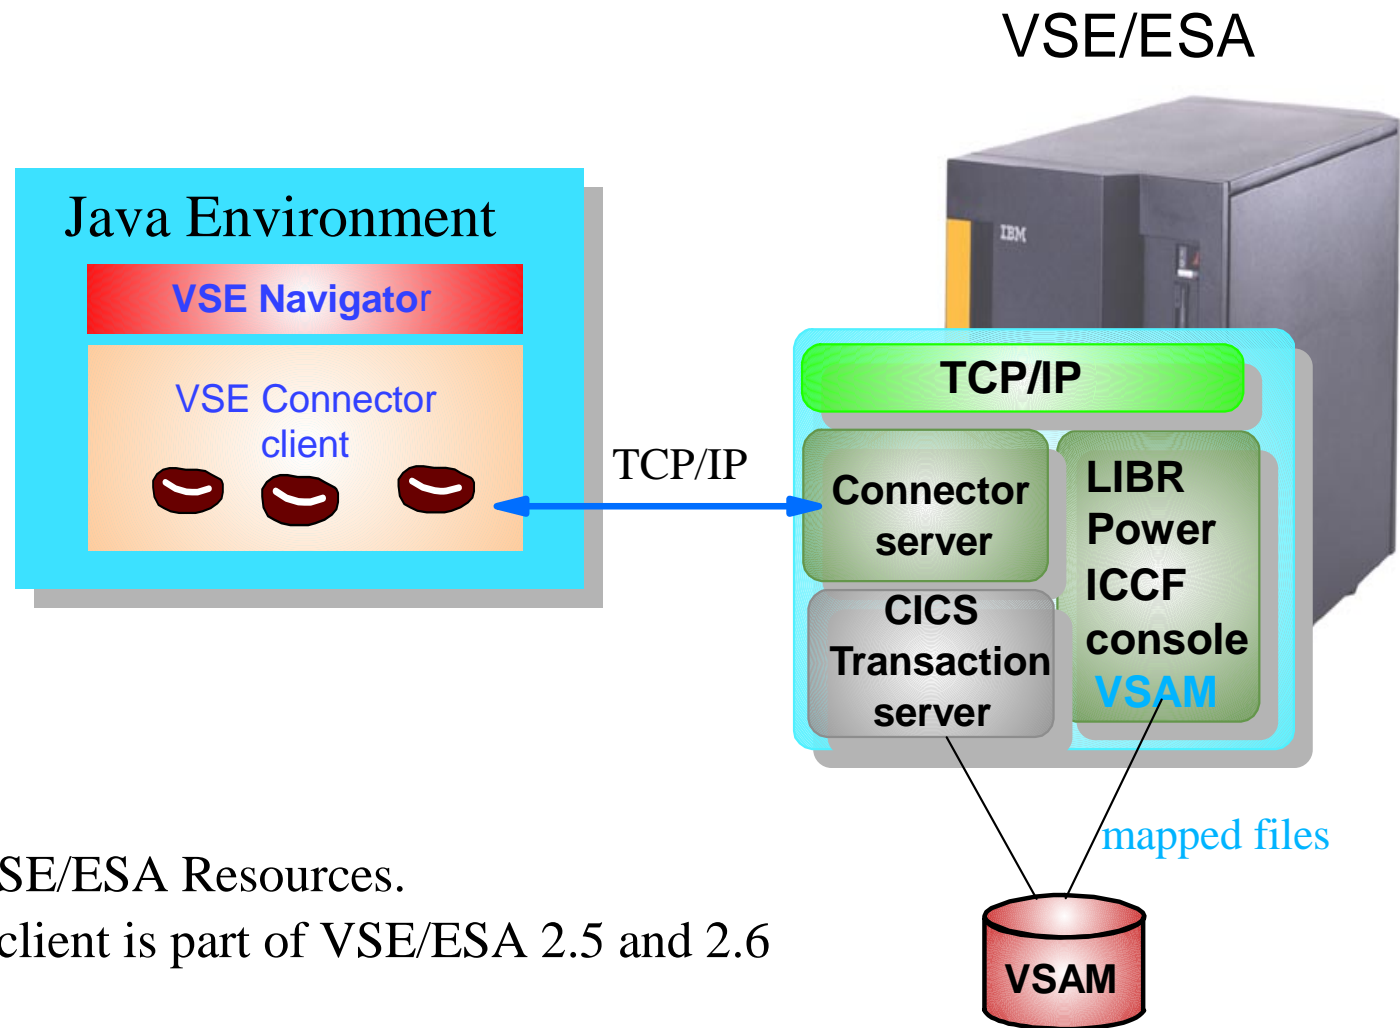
VSE/ESA

Java Environment

VSE Navigator

VSE Connector client

TCP/IP

IBM

TCP/IP

Connector server

LIBR
Power
ICCF
console
VSAM

CICS Transaction server

mapped files

SE/ESA Resources.
client is part of VSE/ESA 2.5 and 2.6

VSAM